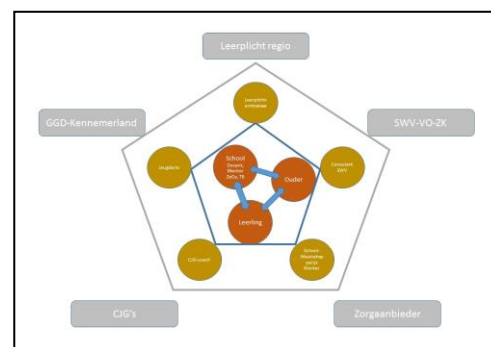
Leerplicht regio

GGD-Kennemerland

SWV-VO-ZK

Leerplicht ambtenaar

Jeugdarts

Consulent SWV

School Docent, Mentor ZoCo, TB

Ouder

Leerling

CJG coach

School Maatschap pelijk Werker

CJG's

Zorgaanbieder